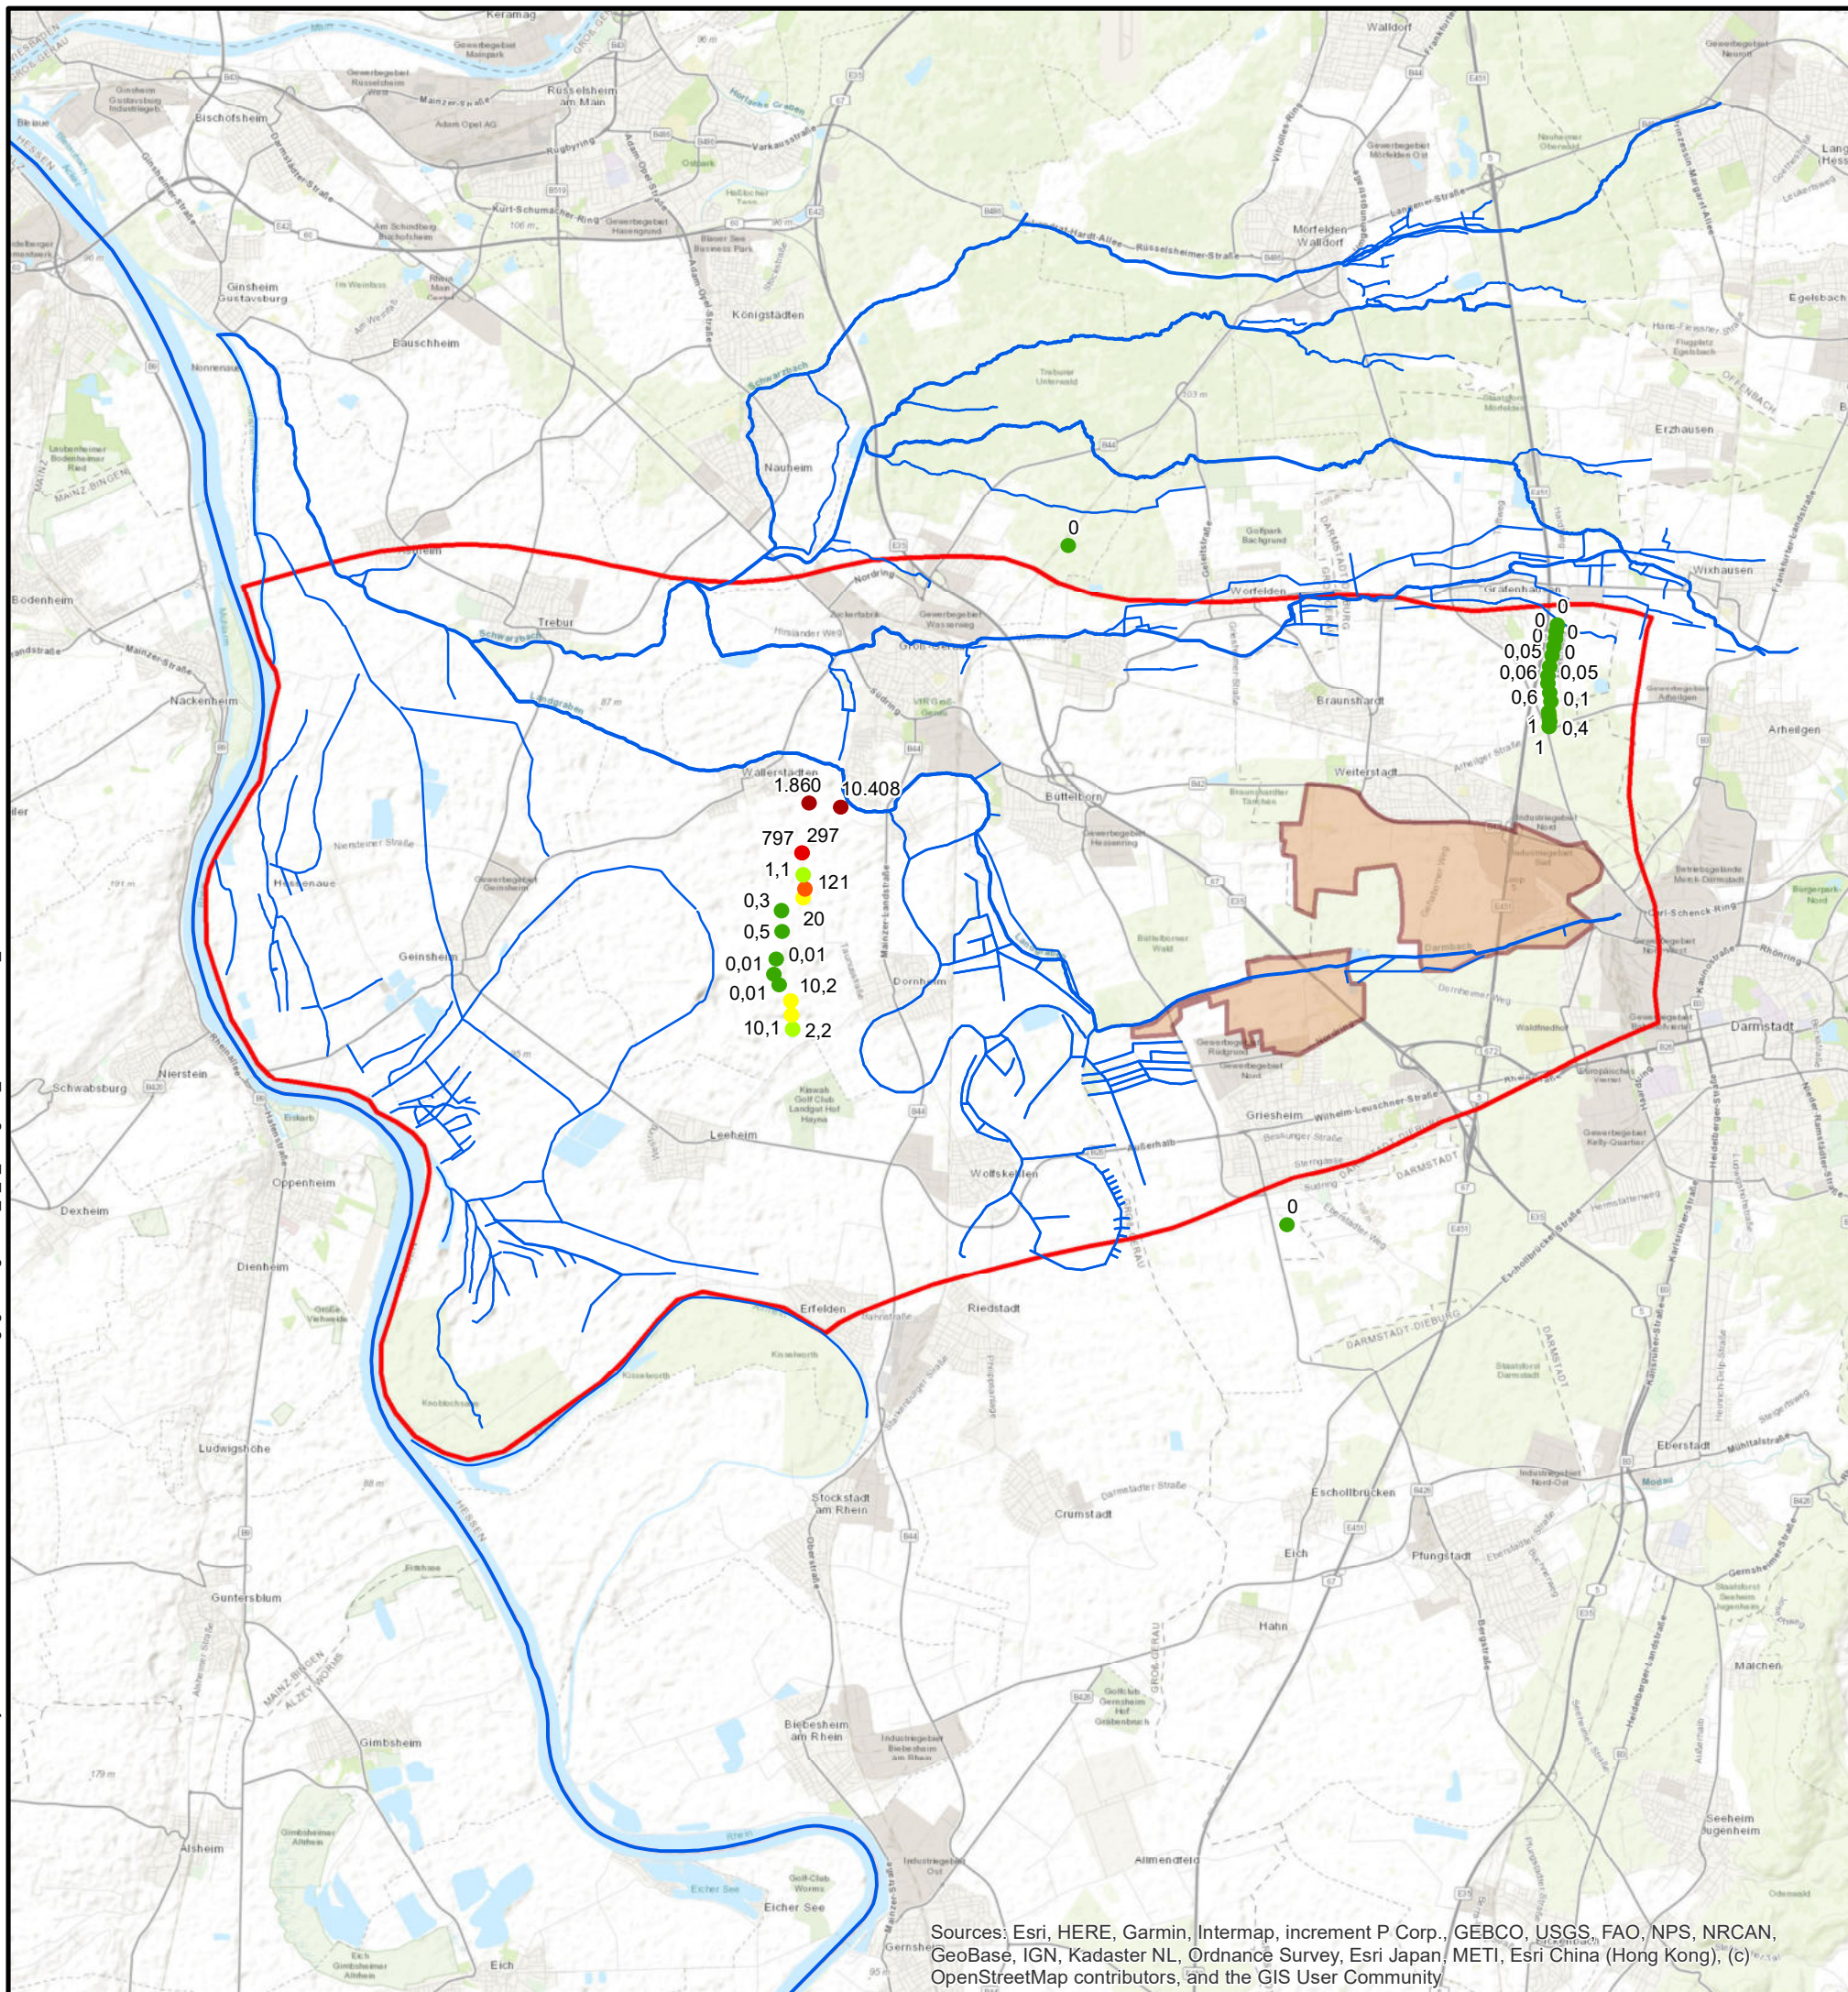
0

0
0
0
0,05
0,05
0,06
0,1
0,6
1
0,4
1

1.860
10.408
797
297
1,1
121
0,3
20
0,5
0,01
0,01
0,01
10,2
10,1
2,2

0

Rüsselsheim am Main
Bischofsheim
Ginsheim Gustavsburg
Bauschheim
Königstädten
Nauheim
Mörfelden Walldorf
Egelsbach
Erzhausen
Wixhausen
Gräfenhausen
Worfelden
Trebur
Nackenheim
Bodenheim
Braunshardt
Weiterstadt
Arheilgen
Wallerstädten
Büttelborn
Hessenaue
Geinsheim
Dornheim
Darmstadt
Nierstein
Schwabsburg
Griesheim
Leeheim
Wolfskehlen
Oppenheim
Dexheim
Dienheim
Erfelden
Riedstadt
Ludwigshöhe
Stockstadt am Rhein
Crumstadt
Eschollbrücken
Eberstadt
Eich
Pfungstadt
Hahn
Guntersblum
Gimbsheim
Biebesheim am Rhein
Alsheim
Allmendfeld
Seeheim Jugenheim
Eicher See
Gernsheim
Malchen
Walldorf

Sources: Esri, HERE, Garmin, Intermap, increment P Corp., GEBCO, USGS, FAO, NPS, NRCAN, GeoBase, IGN, Kadaster NL, Ordnance Survey, Esri Japan, METI, Esri China (Hong Kong), (c) OpenStreetMap contributors, and the GIS User Community